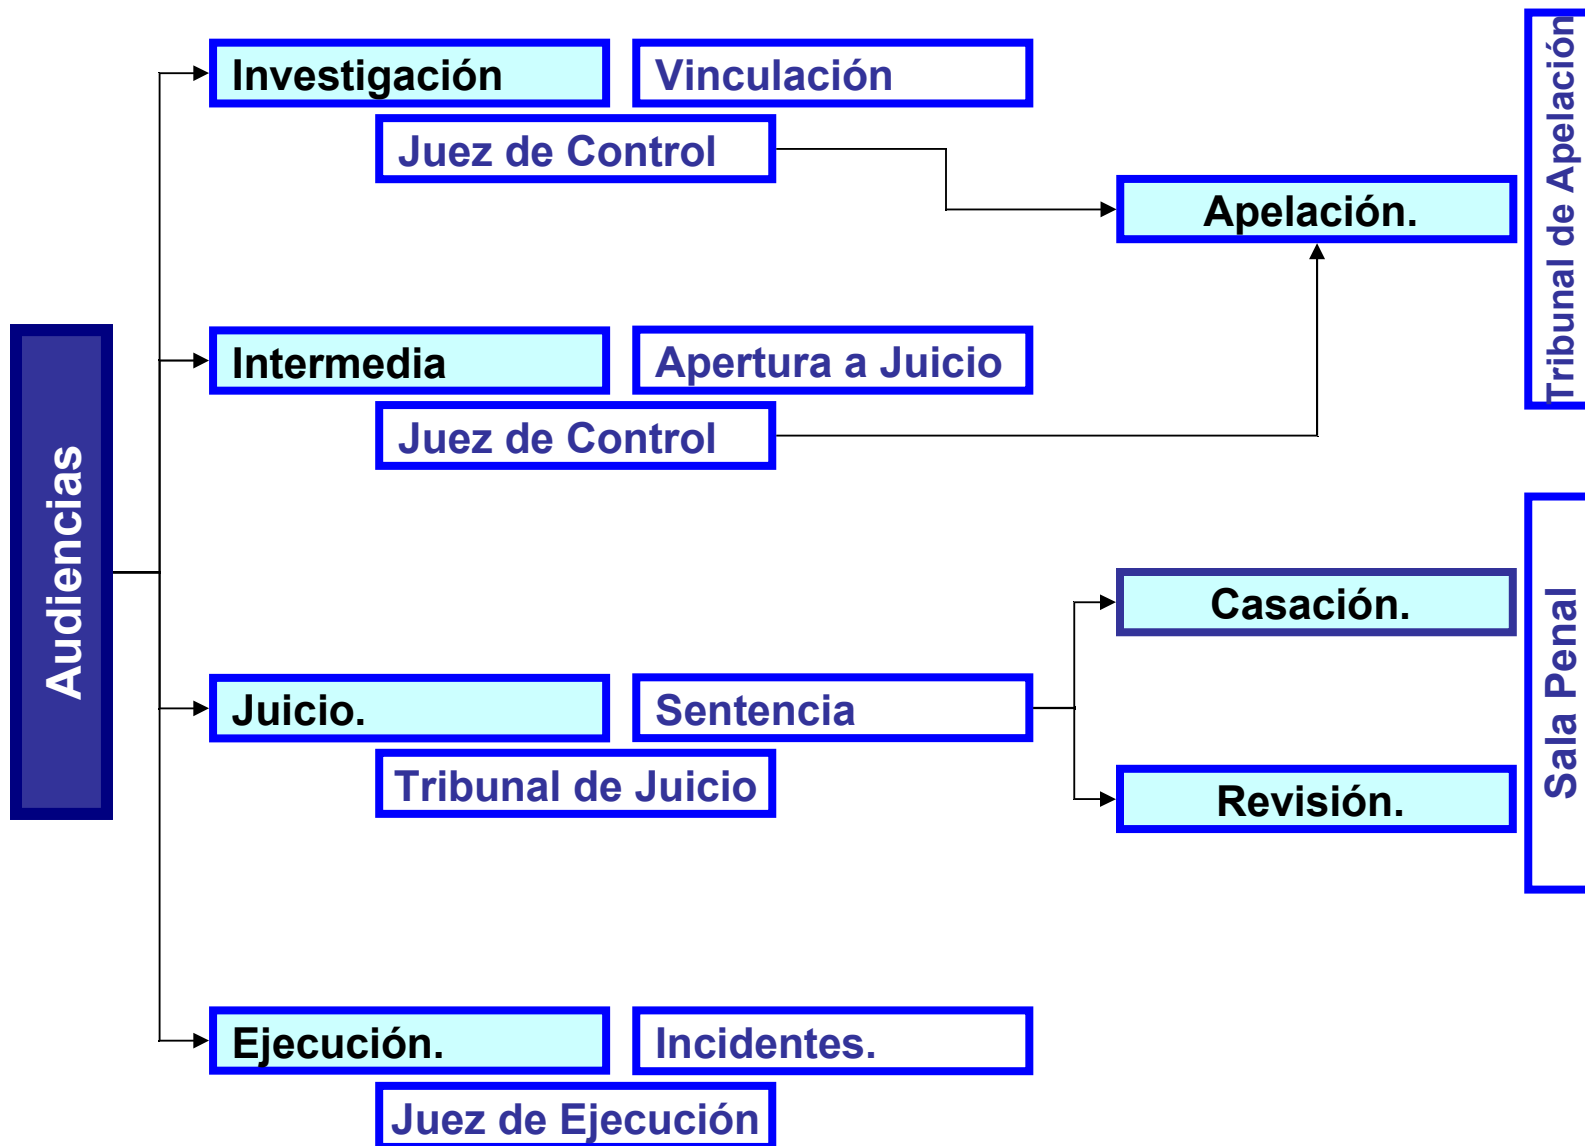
Audiencias

Investigación

Vinculación

Juez de Control

Apelación.

Tribunal de Apelación

Intermedia

Apertura a Juicio

Juez de Control

Casación.

Juicio.

Sentencia

Tribunal de Juicio

Revisión.

Sala Penal

Ejecución.

Incidentes.

Juez de Ejecución